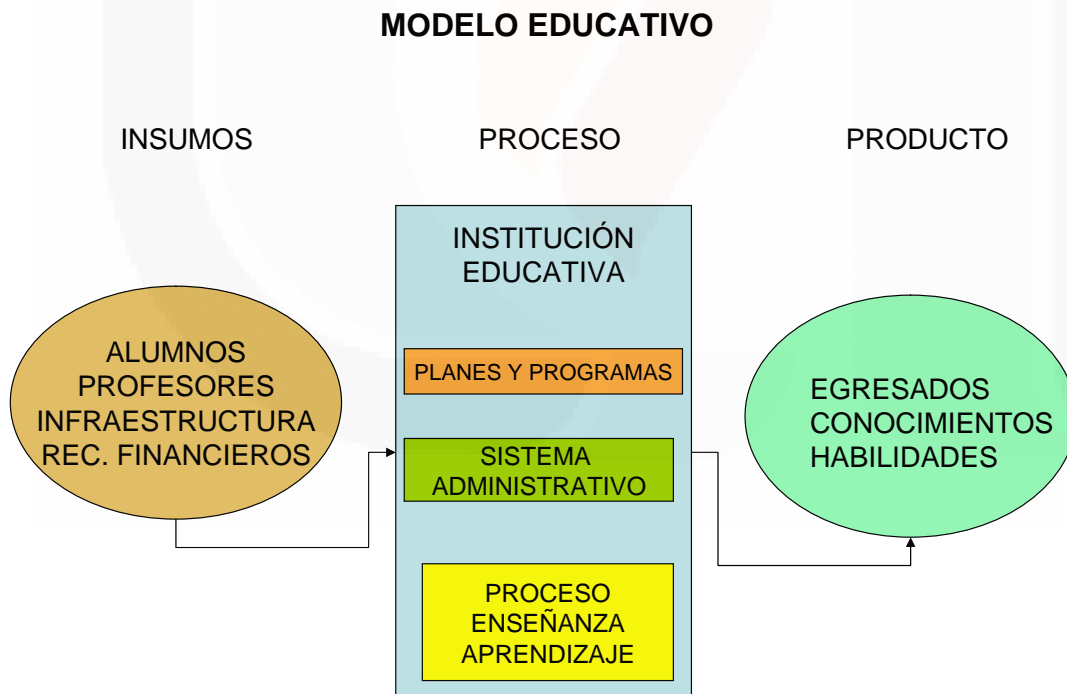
MODELO EDUCATIVO

INSUMOS

PROCESO

PRODUCTO

ALUMNOS
PROFESORES
INFRAESTRUCTURA
REC. FINANCIEROS

INSTITUCIÓN
EDUCATIVA

PLANES Y PROGRAMAS

SISTEMA
ADMINISTRATIVO

PROCESO
ENSEÑANZA
APRENDIZAJE

EGRESADOS
CONOCIMIENTOS
HABILIDADES